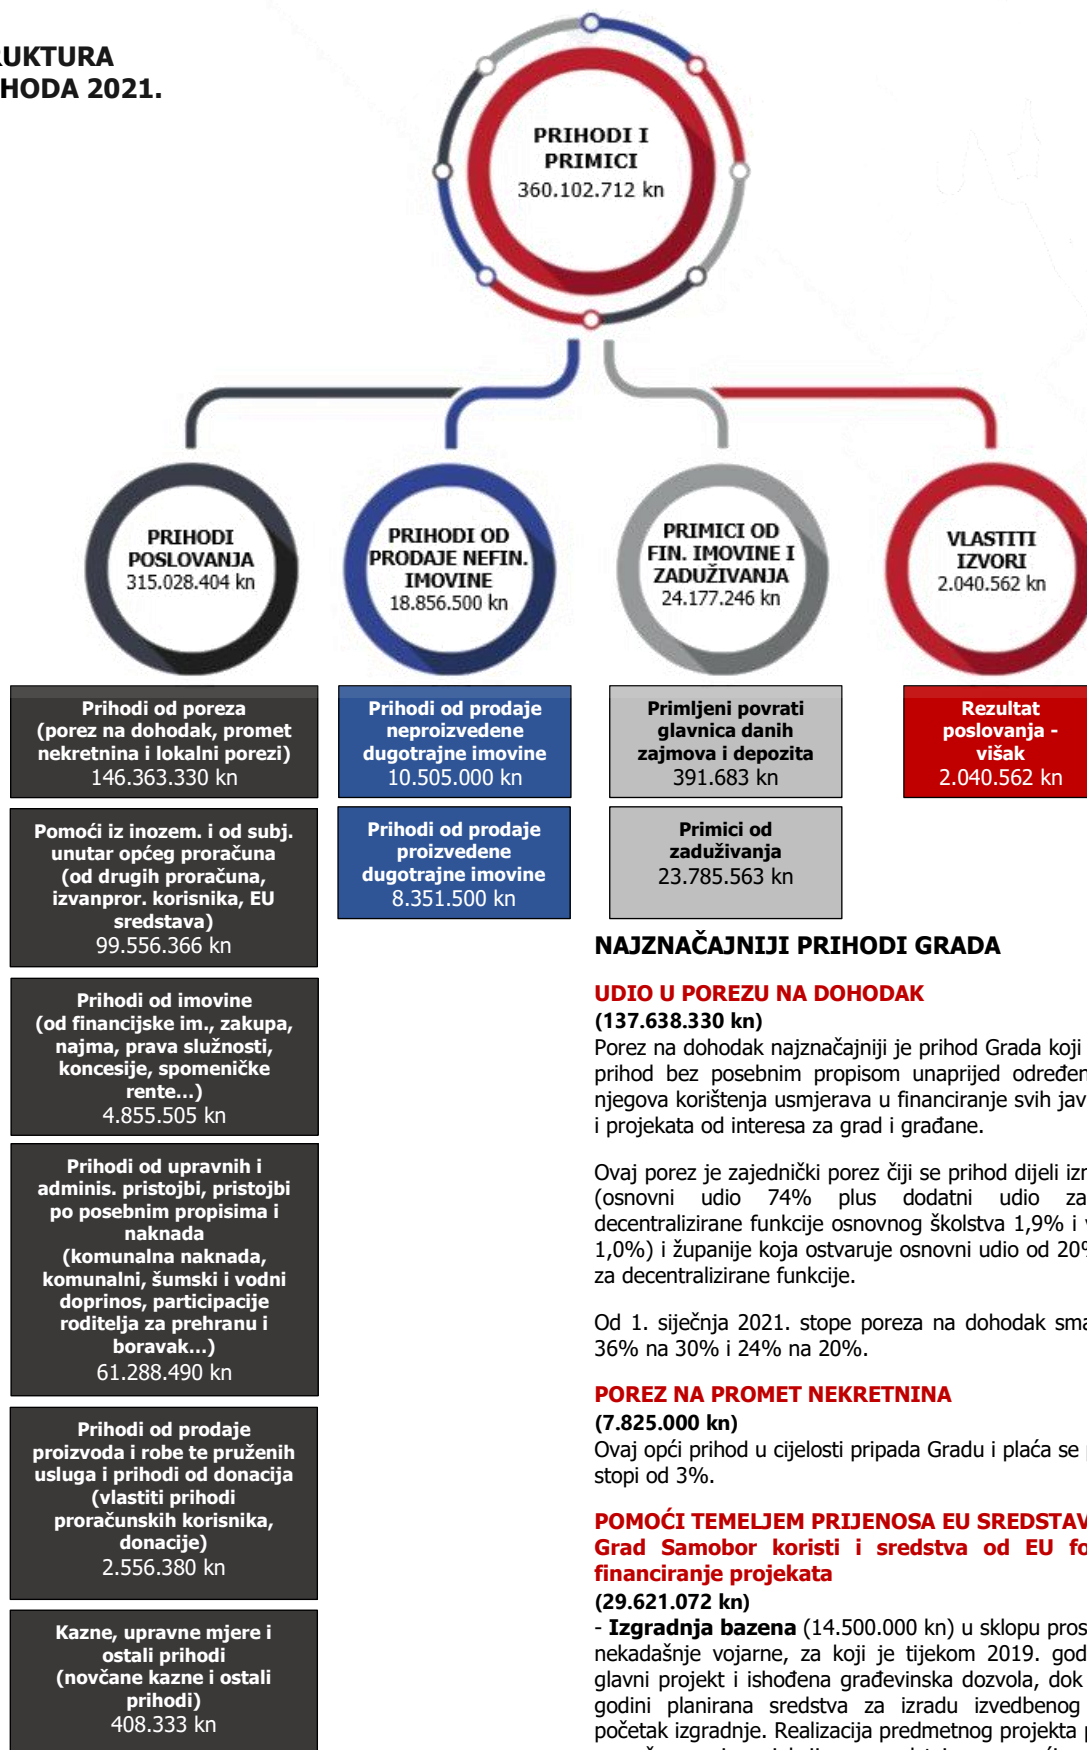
UKTURA
HODA 2021.

PRIHODI I PRIMICI
360.102.712 kn

PRIHODI POSLOVANJA
315.028.404 kn

PRIHODI OD PRODAJE NEFIN. IMOVINE
18.856.500 kn

PRIMICI OD FIN. IMOVINE I ZADUŽIVANJA
24.177.246 kn

VLASTITI IZVORI
2.040.562 kn

Prihodi od poreza (porez na dohodak, promet nekretnina i lokalni porezi)
146.363.330 kn

Pomoći iz inozem. i od subj. unutar općeg proračuna (od drugih proračuna, izvanpror. korisnika, EU sredstava)
99.556.366 kn

Prihodi od imovine (od financijske im., zakupa, najma, prava služnosti, koncesije, spomeničke rente...)
4.855.505 kn

Prihodi od upravnih i adminis. pristojbi, pristojbi po posebnim propisima i naknada (komunalna naknada, komunalni, šumski i vodni doprinos, participacije roditelja za prehranu i boravak...)
61.288.490 kn

Prihodi od prodaje proizvoda i robe te pruženih usluga i prihodi od donacija (vlastiti prihodi proračunskih korisnika, donacije)
2.556.380 kn

Kazne, upravne mjere i ostali prihodi (novčane kazne i ostali prihodi)
408.333 kn

Prihodi od prodaje neproizvedene dugotrajne imovine
10.505.000 kn

Prihodi od prodaje proizvedene dugotrajne imovine
8.351.500 kn

Primljeni povrati glavnica danih zajmova i depozita
391.683 kn

Primici od zaduživanja
23.785.563 kn

Rezultat poslovanja - višak
2.040.562 kn

NAJZNAČAJNIJI PRIHODI GRADA

UDIO U POREZU NA DOHODAK
(137.638.330 kn)
Porez na dohodak najznačajniji je prihod Grada koji prihod bez posebnim propisom unaprijed određen njegova korištenja usmjerava u financiranje svih jav i projekata od interesa za grad i građane.

Ovaj porez je zajednički porez čiji se prihod dijeli izr (osnovni udio 74% plus dodatni udio za decentralizirane funkcije osnovnog školstva 1,9% i 1,0%) i županije koja ostvaruje osnovni udio od 20 za decentralizirane funkcije.

Od 1. siječnja 2021. stope poreza na dohodak sma 36% na 30% i 24% na 20%.

POREZ NA PROMET NEKRETNINA
(7.825.000 kn)
Ovaj opći prihod u cijelosti pripada Gradu i plaća se stopi od 3%.

POMOĆI TEMELJEM PRIJENOSA EU SREDSTAV
Grad Samobor koristi i sredstva od EU fo financiranje projekata
(29.621.072 kn)
- Izgradnja bazena (14.500.000 kn) u sklopu pros nekadašnje vojarne, za koji je tijekom 2019. god glavni projekt i ishođena građevinska dozvola, dok godini planirana sredstva za izradu izvedbenog početak izgradnje. Realizacija predmetnog projekta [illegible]